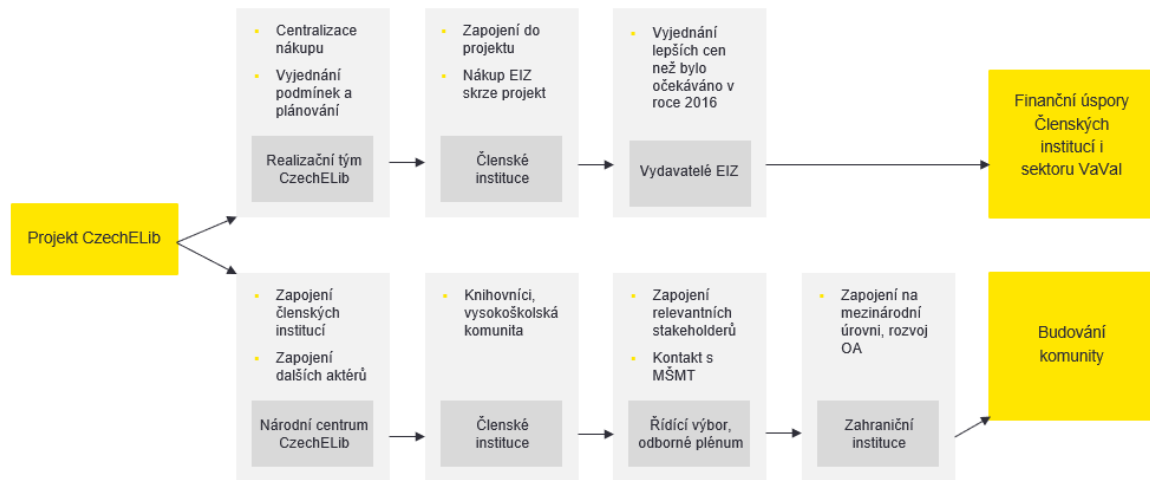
Projekt CzechELib

Centralizace nákupu

Vyjednání podmínek a plánování

Realizační tým CzechELib

Zapojení do projektu

Nákup EIZ skrze projekt

Členské instituce

Vyjednání lepších cen než bylo očekáváno v roce 2016

Vydavatelé EIZ

Finanční úspory Členských institucí i sektoru VaVaI

Zapojení členských institucí

Zapojení dalších aktérů

Národní centrum CzechELib

Knihovníci, vysokoškolská komunita

Členské instituce

Zapojení relevantních stakeholderů

Kontakt s MŠMT

Řídící výbor, odborné plénum

Zapojení na mezinárodní úrovni, rozvoj OA

Zahraniční instituce

Budování komunity